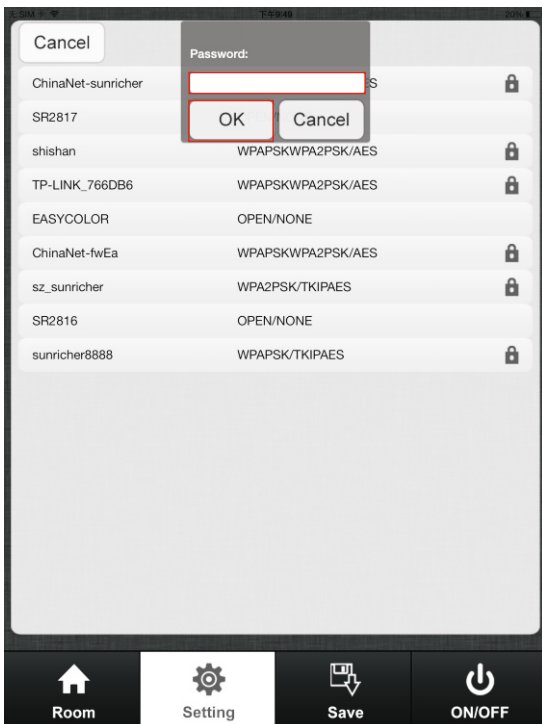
SIM 下午9:49 20%

Cancel

Password:

OK Cancel

ChinaNet-sunricher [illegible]S

SR2817

shishan WPAPSKWPA2PSK/AES

TP-LINK_766DB6 WPAPSKWPA2PSK/AES

EASYCOLOR OPEN/NONE

ChinaNet-fwEa WPAPSKWPA2PSK/AES

sz_sunricher WPA2PSK/TKIPAES

SR2816 OPEN/NONE

sunricher8888 WPAPSK/TKIPAES

Room Setting Save ON/OFF